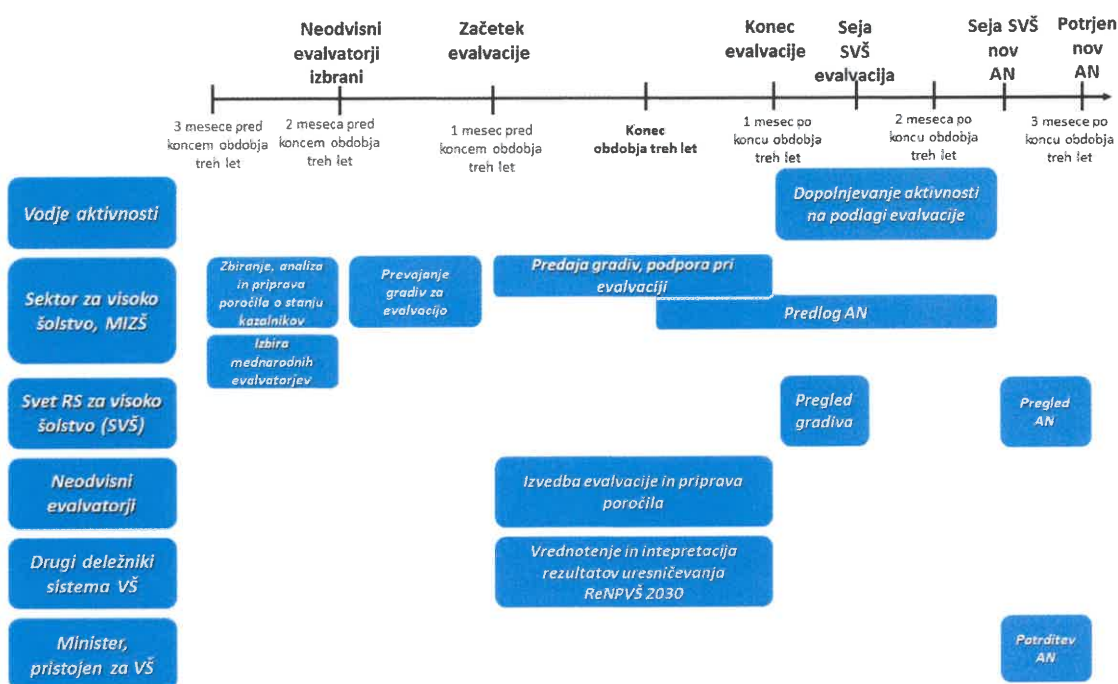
Neodvisni evalvatorji izbrani

Začetek evalvacije

Konec evalvacije

Seja SVŠ evalvacija

Seja SVŠ nov AN

Potrjen nov AN

3 mesece pred koncem obdobja treh let

2 meseca pred koncem obdobja treh let

1 mesec pred koncem obdobja treh let

Konec obdobja treh let

1 mesec po koncu obdobja treh let

2 meseca po koncu obdobja treh let

3 mesece po koncu obdobja treh let

Vodje aktivnosti

Dopolnjevanje aktivnosti na podlagi evalvacije

Sektor za visoko šolstvo, MIZŠ

Zbiranje, analiza in priprava poročila o stanju kazalnikov

Izbira mednarodnih evalvatorjev

Prevajanje gradiv za evalvacijo

Predaja gradiv, podpora pri evalvaciji

Predlog AN

Svet RS za visoko šolstvo (SVŠ)

Pregled gradiva

Pregled AN

Neodvisni evalvatorji

Izvedba evalvacije in priprava poročila

Drugi deležniki sistema VŠ

Vrednotenje in intepretacija rezultatov uresničevanja ReNPVŠ 2030

Minister, pristojen za VŠ

Potrditev AN